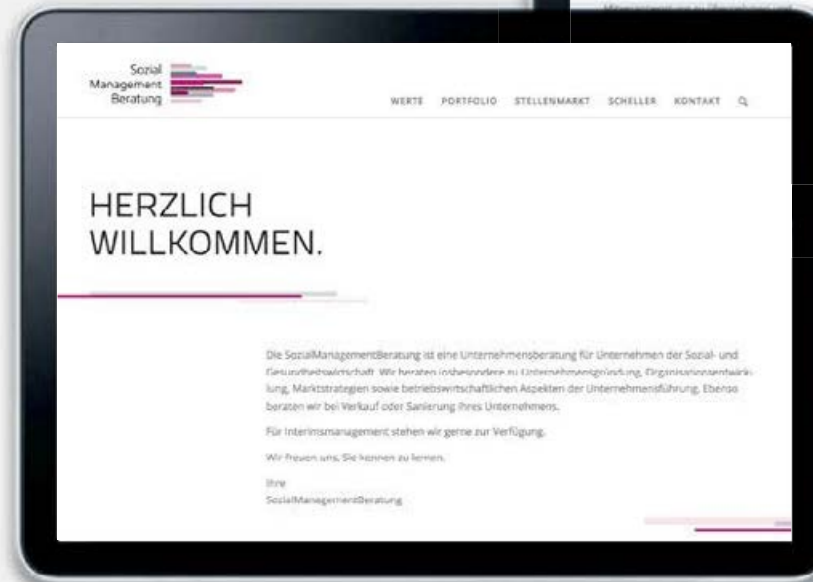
Sozial
Management
Beratung

WERTE PORTFOLIO STELLENMARKT SCHELLER KONTAKT

HERZLICH WILLKOMMEN.

Die SozialManagementBeratung ist eine Unternehmensberatung für Unternehmen der Sozial- und Gesundheitswirtschaft. Wir beraten insbesondere zu Unternehmensgründung, Organisationsentwicklung, Marktstrategien sowie betriebswirtschaftlichen Aspekten der Unternehmensführung. Ebenso beraten wir bei Verkauf oder Sanierung Ihres Unternehmens.

Für Interimsmanagement stehen wir gerne zur Verfügung.

Wir freuen uns, Sie kennen zu lernen.

Ihre
SozialManagementBeratung